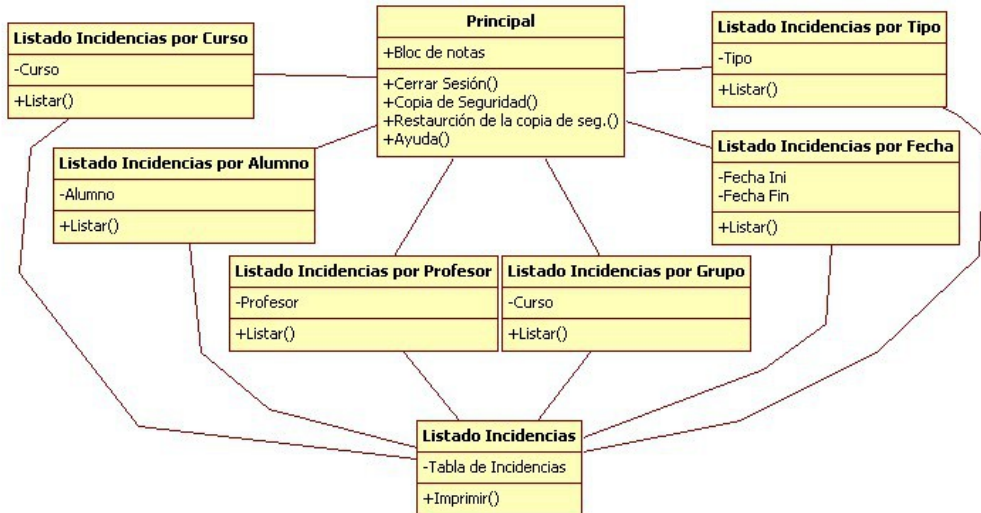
Listado Incidencias por Curso
-Curso
+Listar()

Principal
+Bloc de notas
+Cerrar Sesión()
+Copia de Seguridad()
+Restaurción de la copia de seg.()
+Ayuda()

Listado Incidencias por Tipo
-Tipo
+Listar()

Listado Incidencias por Alumno
-Alumno
+Listar()

Listado Incidencias por Fecha
-Fecha Ini
-Fecha Fin
+Listar()

Listado Incidencias por Profesor
-Profesor
+Listar()

Listado Incidencias por Grupo
-Curso
+Listar()

Listado Incidencias
-Tabla de Incidencias
+Imprimir()